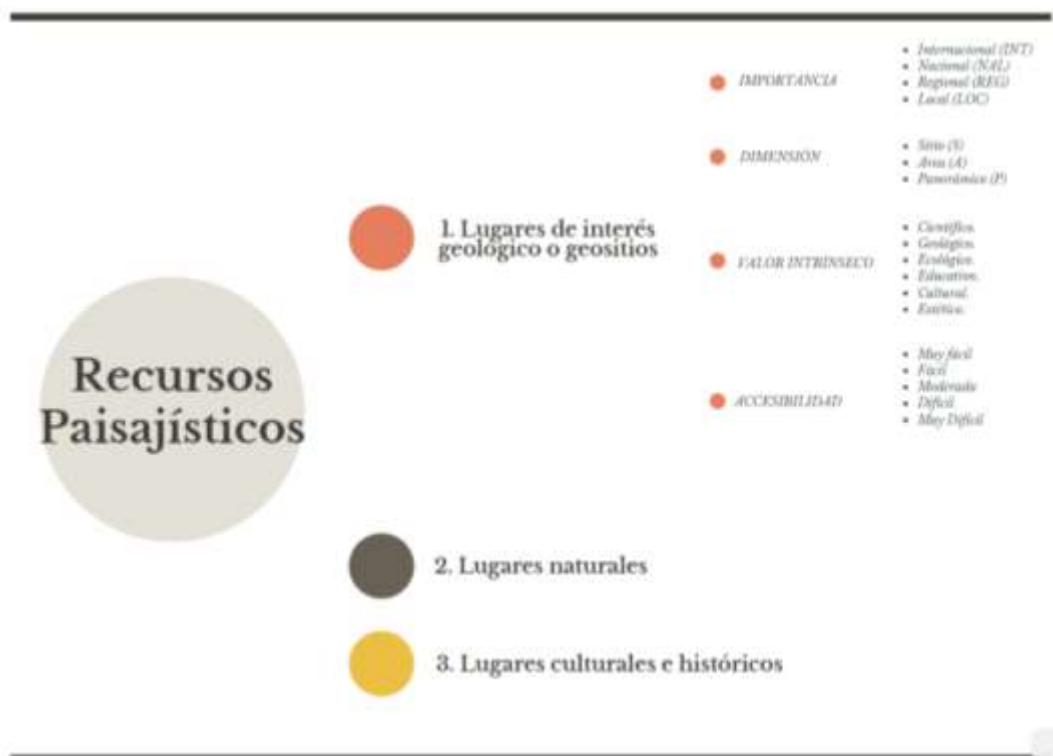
Recursos Paisajísticos

1. Lugares de interés geológico o geositios

IMPORTANCIA

- Internacional (INT)
- Nacional (NAL)
- Regional (REG)
- Local (LOC)

DIMENSIÓN

- Sitio (S)
- Área (A)
- Panorámico (P)

VALOR INTRINSECO

- Científico.
- Geológico.
- Ecológico.
- Educativo.
- Cultural.
- Estético.

ACCESIBILIDAD

- Muy fácil
- Fácil
- Moderado
- Difícil
- Muy Difícil

2. Lugares naturales

3. Lugares culturales e históricos